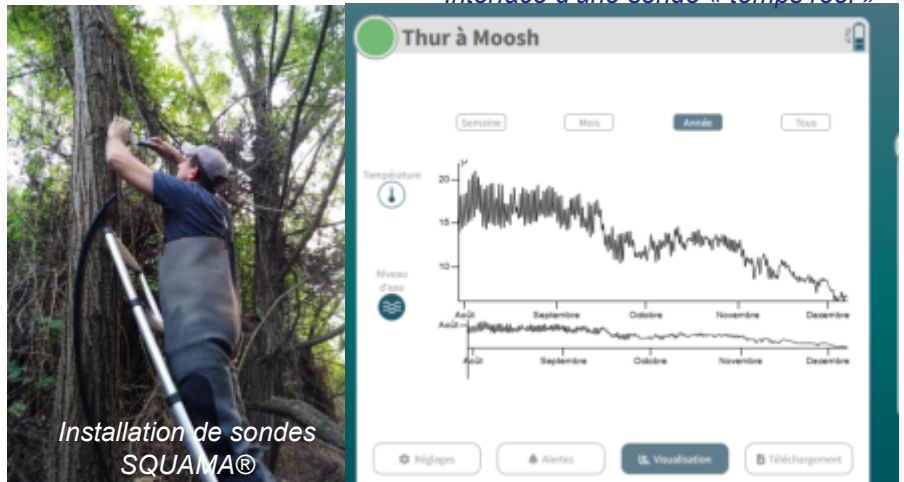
Installation de sondes SQUAMA®

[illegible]

Thur à Moosh

Semaine Mois Année Tous

Température

Niveau d'eau

20
15
10
5

Août Septembre Octobre Novembre Decembre

Août

Août Septembre Octobre Novembre Decembre

Réglages Alertes Visualisation Téléchargement